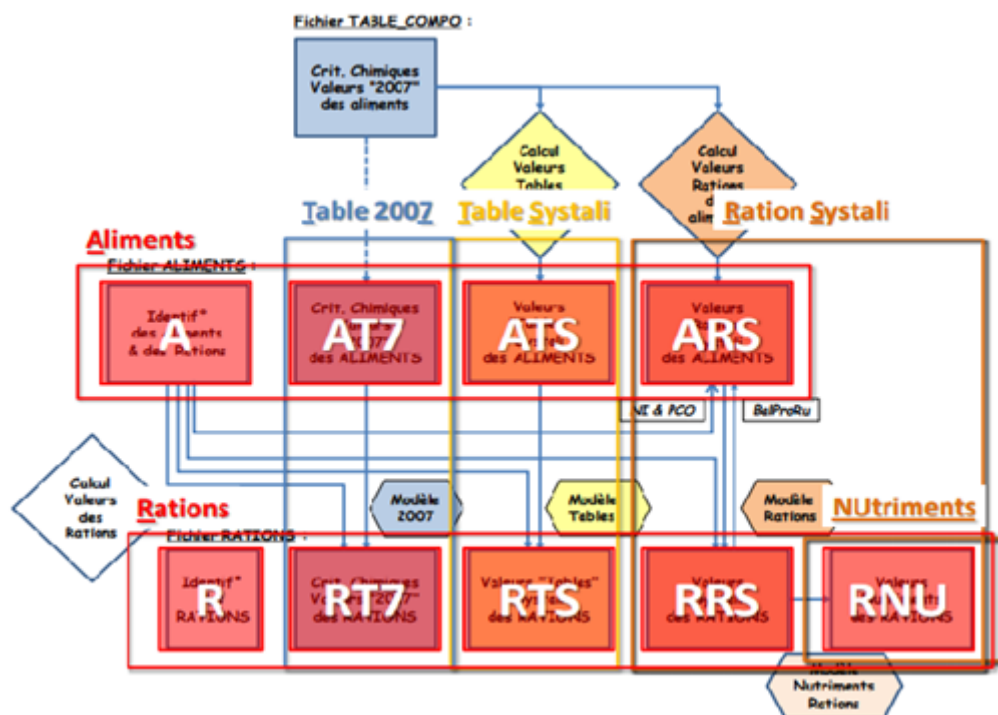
Fichier TABLE_COMPO :

Crit. Chimiques Valeurs "2007" des aliments

Calcul Valeurs Tables

Calcul Valeurs Rations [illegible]

Table 2007

Table Systali

Ration Systali

Aliments

Fichier ALIMENTS :

Identif° des Aliments & des Rations
A

Crit. Chimiques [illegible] des ALIMENTS
AT7

Valeurs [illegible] des ALIMENTS
ATS

Valeurs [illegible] des ALIMENTS
ARS

NI & PCO

BalProRu

Calcul Valeurs des Rations

Rations

Fichier RATIONS :

Modèle 2007

Modèle Tables

Modèle Rations

NUtriments

Identif° RATIONS
R

Crit. Chimiques V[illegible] 2007" des RATIONS
RT7

Valeurs "Tables" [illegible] des RATIONS
RTS

Valeurs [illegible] des RATIONS
RRS

Valeurs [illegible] des RATIONS
RNU

Modèle Nutriments Rations